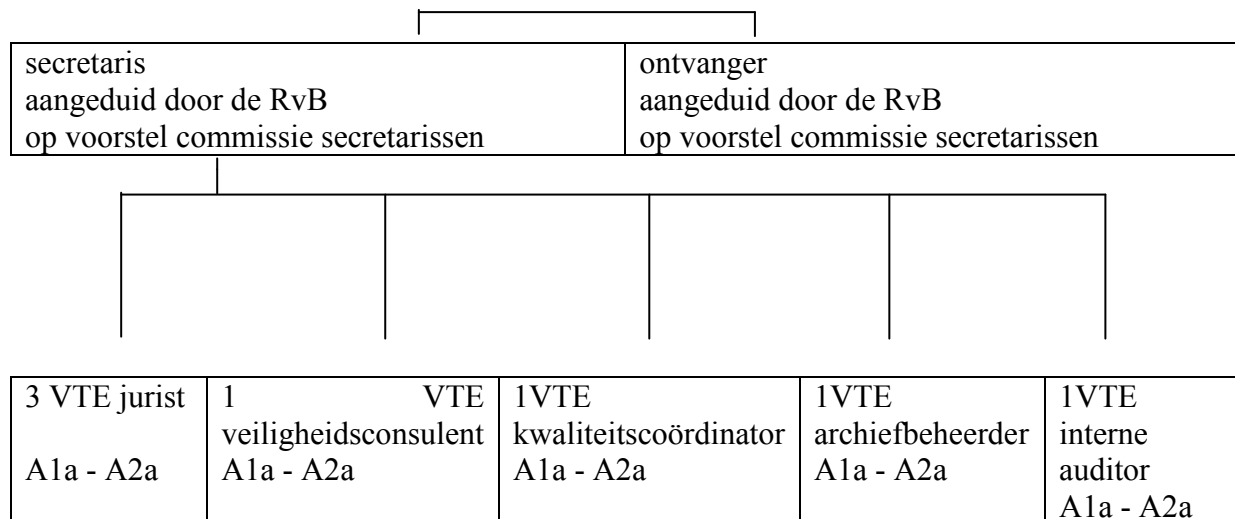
| secretaris aangeduid door de RvB op voorstel commissie secretarissen | ontvanger aangeduid door de RvB op voorstel commissie secretarissen |
|---|---|

| 3 VTE jurist A1a - A2a | 1 VTE veiligheidsconsulent A1a - A2a | 1VTE kwaliteitscoördinator A1a - A2a | 1VTE archiefbeheerder A1a - A2a | 1VTE interne auditor A1a - A2a |
|---|---|---|---|---|